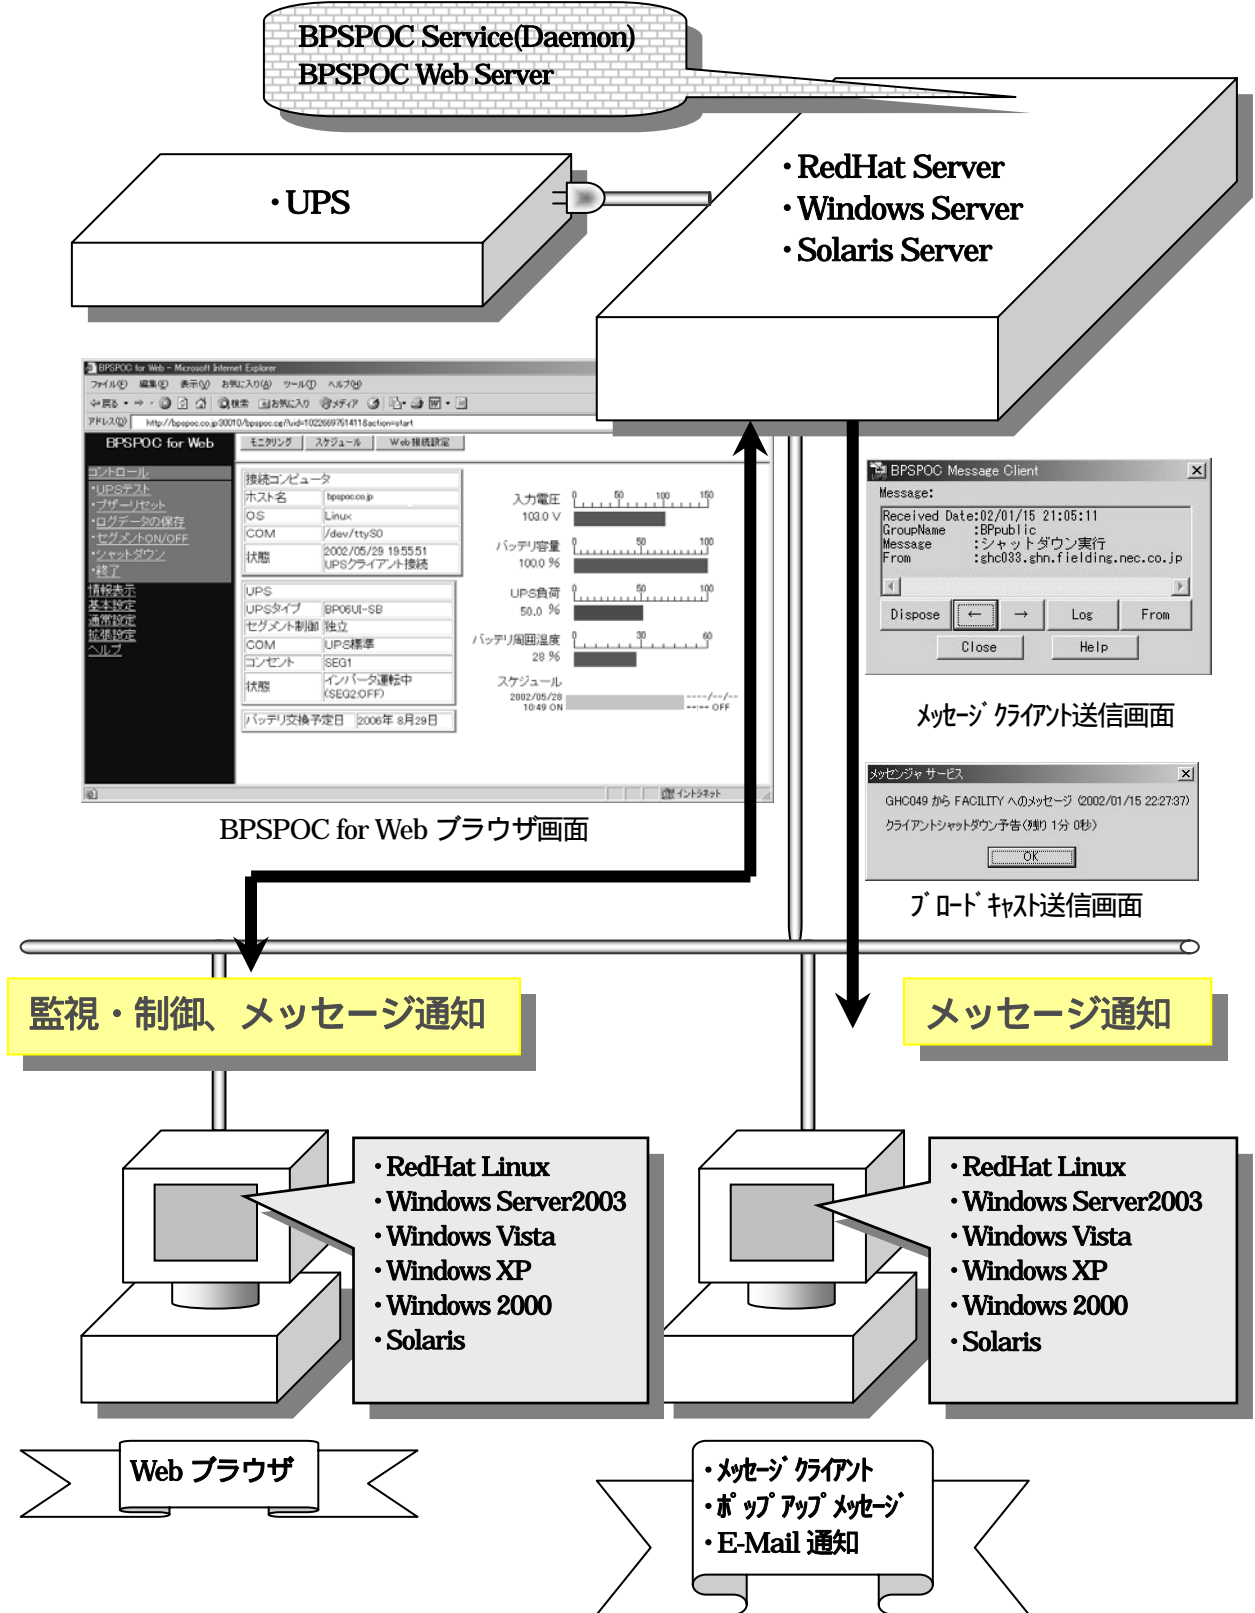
BPSPOC Service(Daemon)
BPSPOC Web Server

・UPS

・RedHat Server
・Windows Server
・Solaris Server

BPSPOC for Web - Microsoft Internet Explorer
ファイル(F) 編集(E) 表示(V) お気に入り(A) ツール(T) ヘルプ(H)
アドレス(D) http://bpspoc.co.jp:30010/bpspoc.cgi?uid=1022669751411&action=start

BPSPOC for Web
モニタリング スケジュール Web接続設定

コントロール
・UPSテスト
・ブザーリセット
・ログデータの保存
・セグメントON/OFF
・シャットダウン
・終了
情報表示
基本設定
通常設定
拡張設定
ヘルプ

| 接続コンピュータ | |
|---|---|
| ホスト名 | bpspoc.co.jp |
| OS | Linux |
| COM | /dev/ttyS0 |
| 状態 | 2002/05/29 19:55:51 UPSクライアント接続 |

| UPS | |
|---|---|
| UPSタイプ | BP06UI-SB |
| セグメント制御 | 独立 |
| COM | UPS標準 |
| コンセント | SEG1 |
| 状態 | インバータ運転中 (SEG2 OFF) |

| バッテリ交換予定日 | 2006年 8月29日 |
|---|---|

入力電圧 103.0 V 0 50 100 150
バッテリ容量 100.0 % 0 50 100
UPS負荷 50.0 % 0 50 100
バッテリ周囲温度 28 % 0 30 60
スケジュール 2002/05/28 10:49 ON ----/--/-- --:-- OFF

インターネット

BPSPOC for Web ブラウザ画面

BPSPOC Message Client
Message:
Received Date:02/01/15 21:05:11
GroupName :BPpublic
Message :シャットダウン実行
From :ghc033.ghn.fielding.nec.co.jp
Dispose ← → Log From
Close Help

メッセージクライアント送信画面

メッセンジャ サービス
GHC049 から FACILITY へのメッセージ (2002/01/15 22:27:37)
クライアントシャットダウン予告(残り 1分 0秒)
OK

ブロードキャスト送信画面

監視・制御、メッセージ通知

メッセージ通知

・RedHat Linux
・Windows Server2003
・Windows Vista
・Windows XP
・Windows 2000
・Solaris

・RedHat Linux
・Windows Server2003
・Windows Vista
・Windows XP
・Windows 2000
・Solaris

Web ブラウザ

・メッセージクライアント
・ポップアップメッセージ
・E-Mail 通知